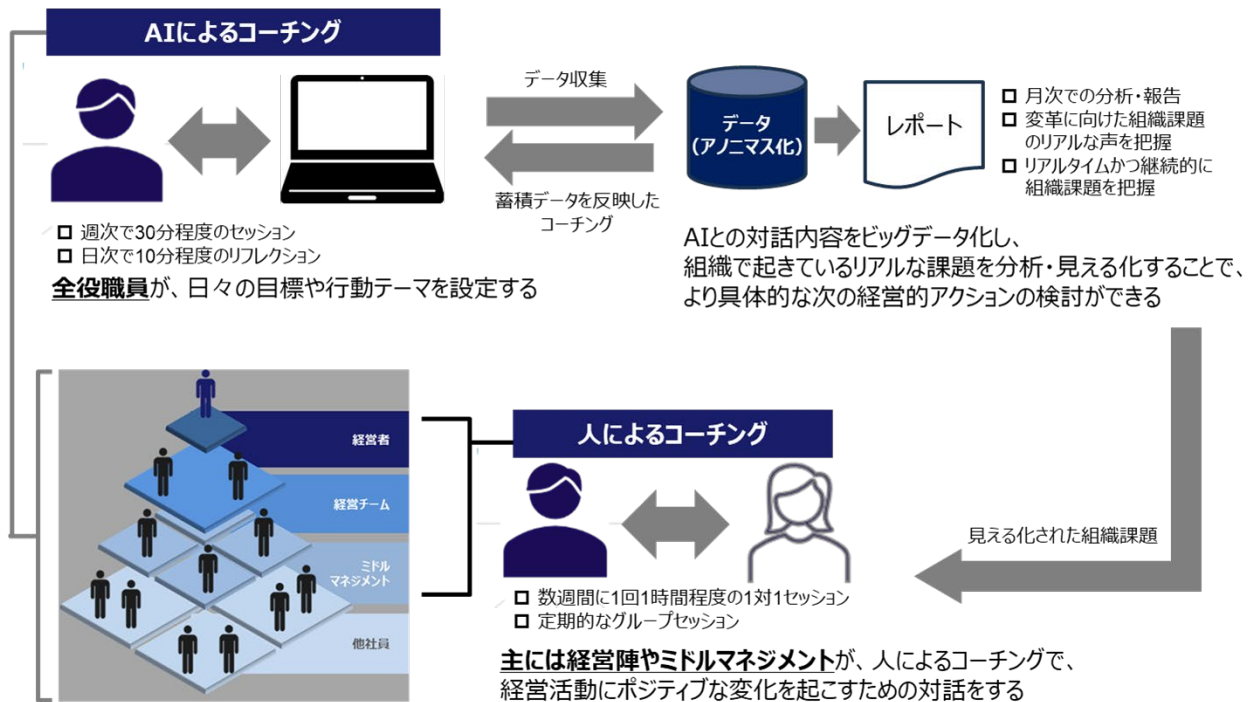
AIによるコーチング

データ収集

データ
（アノニマス化）

レポート

□ 月次での分析・報告
□ 変革に向けた組織課題のリアルな声を把握
□ リアルタイムかつ継続的に組織課題を把握

蓄積データを反映したコーチング

□ 週次で30分程度のセッション
□ 日次で10分程度のリフレクション

全役職員が、日々の目標や行動テーマを設定する

AIとの対話内容をビッグデータ化し、組織で起きているリアルな課題を分析・見える化することで、より具体的な次の経営的アクションの検討ができる

経営者

経営チーム

ミドル
マネジメント

他社員

人によるコーチング

見える化された組織課題

□ 数週間に1回1時間程度の1対1セッション
□ 定期的なグループセッション

主には経営陣やミドルマネジメントが、人によるコーチングで、経営活動にポジティブな変化を起こすための対話をする